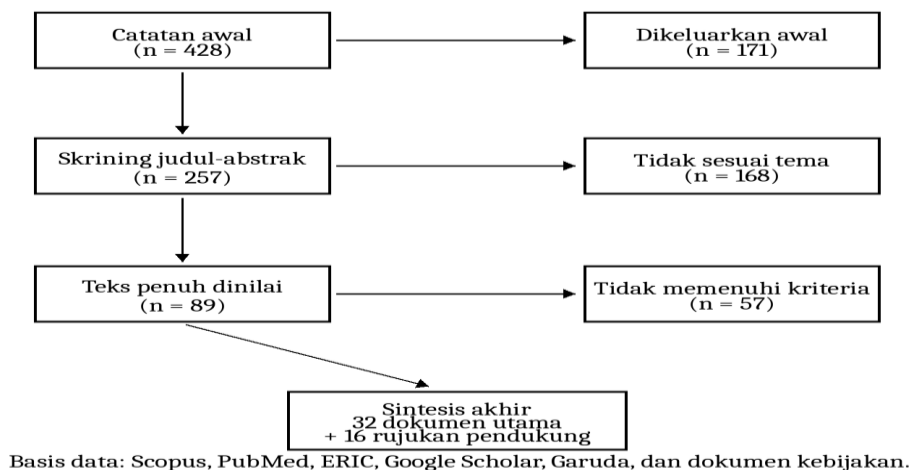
Catatan awal
(n = 428)

Dikeluarkan awal
(n = 171)

Skrining judul-abstrak
(n = 257)

Tidak sesuai tema
(n = 168)

Teks penuh dinilai
(n = 89)

Tidak memenuhi kriteria
(n = 57)

Sintesis akhir
32 dokumen utama
+ 16 rujukan pendukung

Basis data: Scopus, PubMed, ERIC, Google Scholar, Garuda, dan dokumen kebijakan.